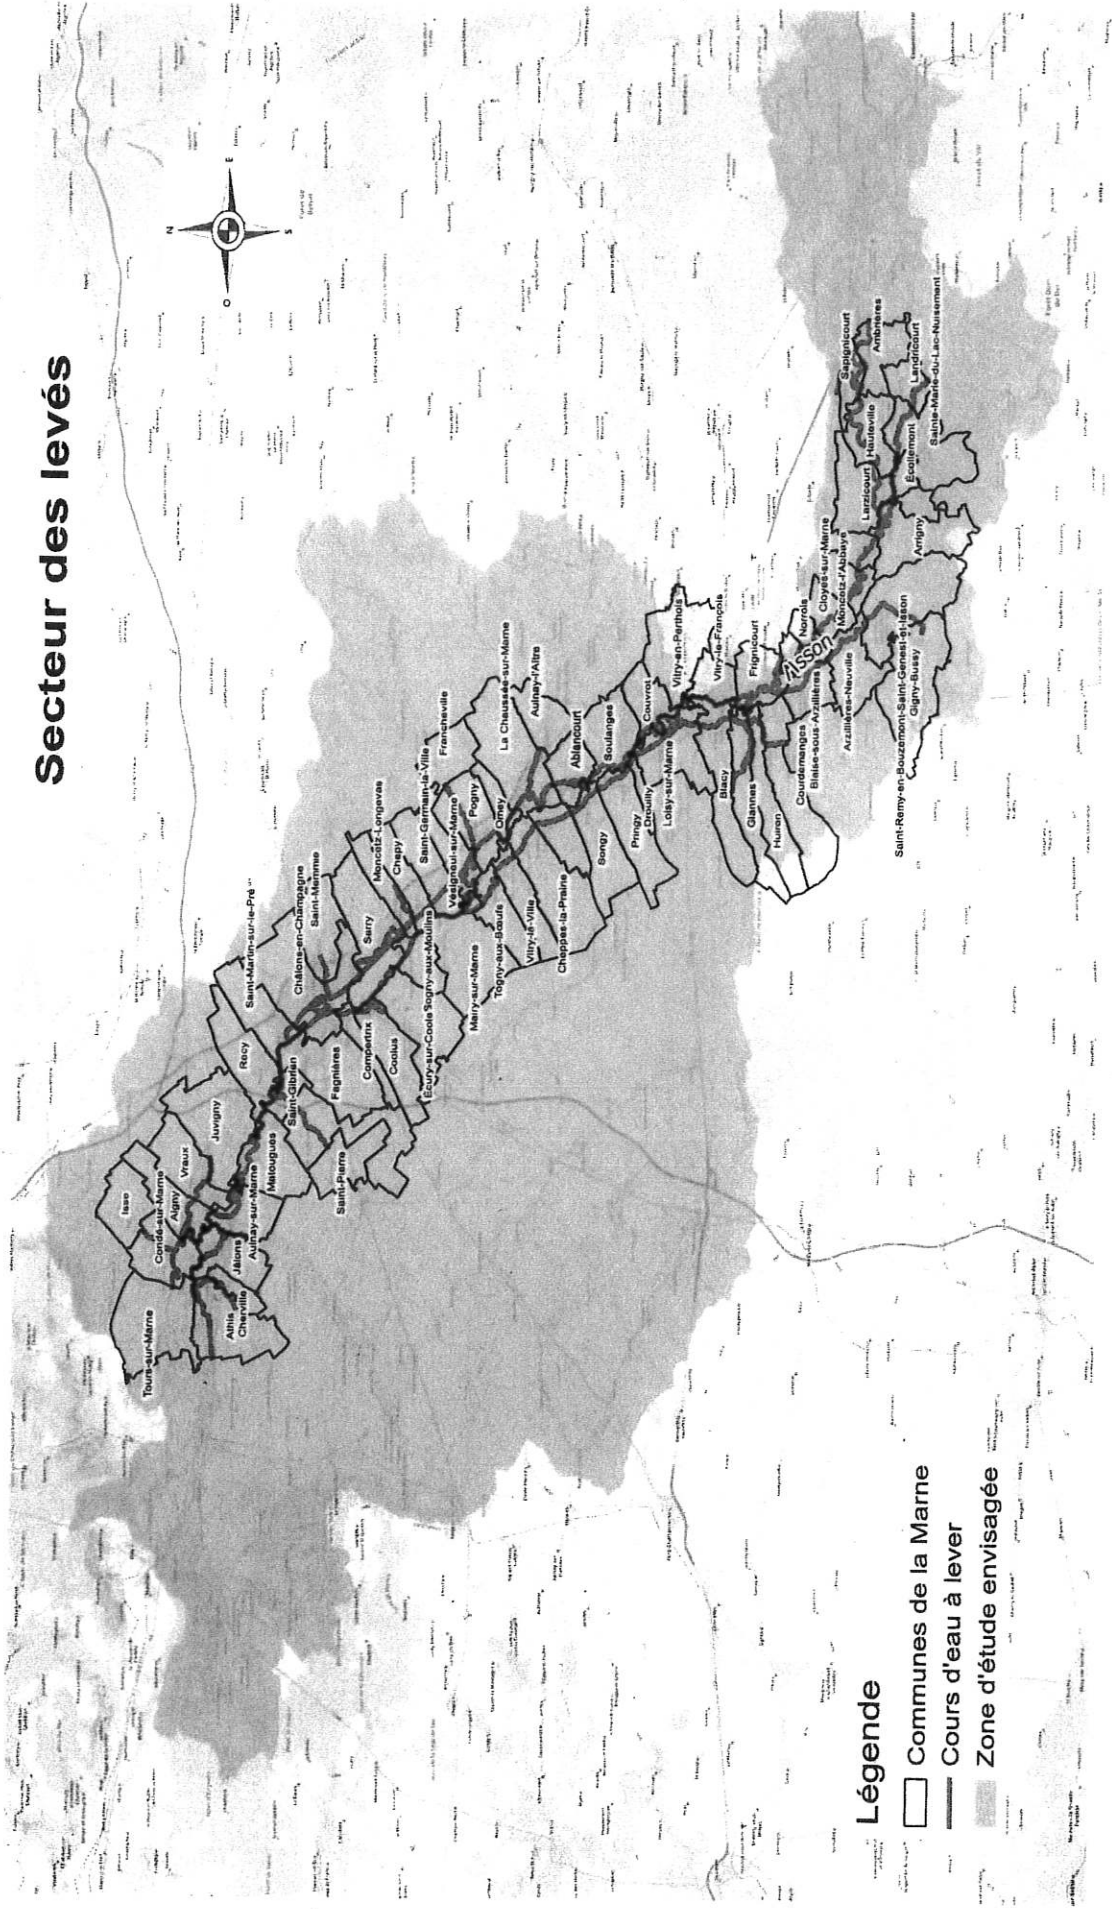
Secteur des levés

N
E
S
O

Tours-sur-Marne
Athis
Cherville
Jâlons
Condé-sur-Marne
Isse
Aigny
Vraux
Aulnay-sur-Marne
Juvigny
Matougues
Saint-Pierre
Recy
Saint-Gibrien
Fagnières
Saint-Martin-sur-le-Pré
Châlons-en-Champagne
Compertrix
Coolus
Ecury-sur-Coole
Sogny-aux-Moulins
Saint-Memmie
Sarry
Moncetz-Longevas
Chepy
Saint-Germain-la-Ville
Vésigneul-sur-Marne
Mairy-sur-Marne
Togny-aux-Bœufs
Vitry-la-Ville
Cheppes-la-Prairie
Francheville
Pogny
Omey
La Chaussée-sur-Marne
Aulnay-l'Aître
Ablancourt
Soulanges
Songy
Pringy
Drouilly
Loisy-sur-Marne
Couvrot
Vitry-en-Perthois
Vitry-le-François
Frignicourt
Blacy
Glannes
Huiron
Courdemanges
Blaise-sous-Arzillières
Arzillières-Neuville
Norrois
Cloyes-sur-Marne
Moncetz-l'Abbaye
Saint-Remy-en-Bouzemont-Saint-Genest-et-Isson
Gigny-Bussy
Arrigny
Larzicourt
Ecollemont
Hauteville
Sapignicourt
Ambrières
Landricourt
Sainte-Marie-du-Lac-Nuisement
Isson

Légende
Communes de la Marne
Cours d'eau à lever
Zone d'étude envisagée